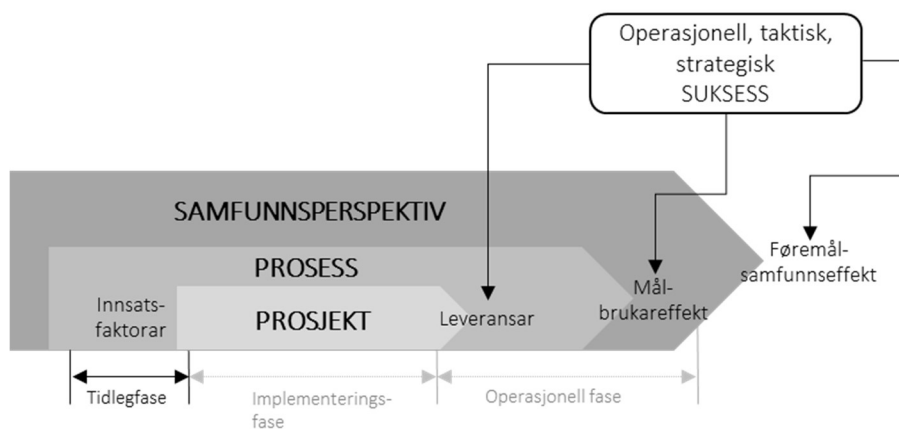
Operasjonell, taktisk, strategisk SUKSESS

SAMFUNNSPERSPEKTIV

PROSESS

Innsatsfaktorar

PROSJEKT

Leveransar

Målbrukareffekt

Føremålsamfunnseffekt

Tidlegfase

Implementeringsfase

Operasjonell fase